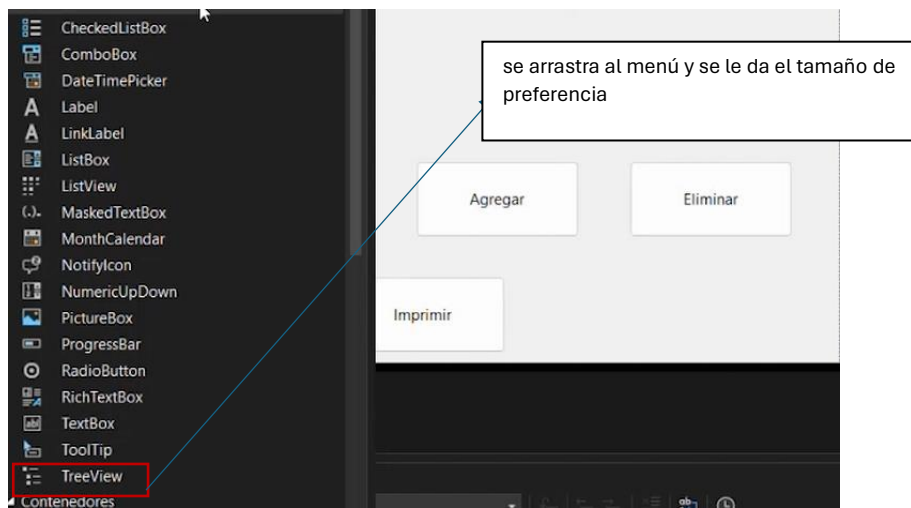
CheckedListBox
ComboBox
DateTimePicker
Label
LinkLabel
ListBox
ListView
MaskedTextBox
MonthCalendar
NotifyIcon
NumericUpDown
PictureBox
ProgressBar
RadioButton
RichTextBox
TextBox
ToolTip
TreeView
Contenedores

se arrastra al menú y se le da el tamaño de preferencia

Agregar
Eliminar
Imprimir